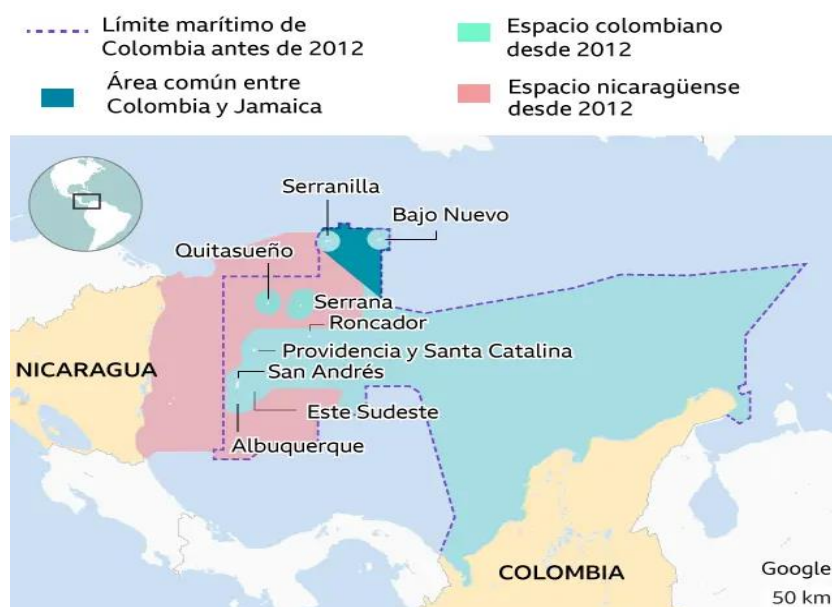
Límite marítimo de Colombia antes de 2012

Espacio colombiano desde 2012

Área común entre Colombia y Jamaica

Espacio nicaragüense desde 2012

Serranilla

Bajo Nuevo

Quitasueño

Serrana

Roncador

Providencia y Santa Catalina

NICARAGUA

San Andrés

Este Sudeste

Albuquerque

COLOMBIA

Google

50 km